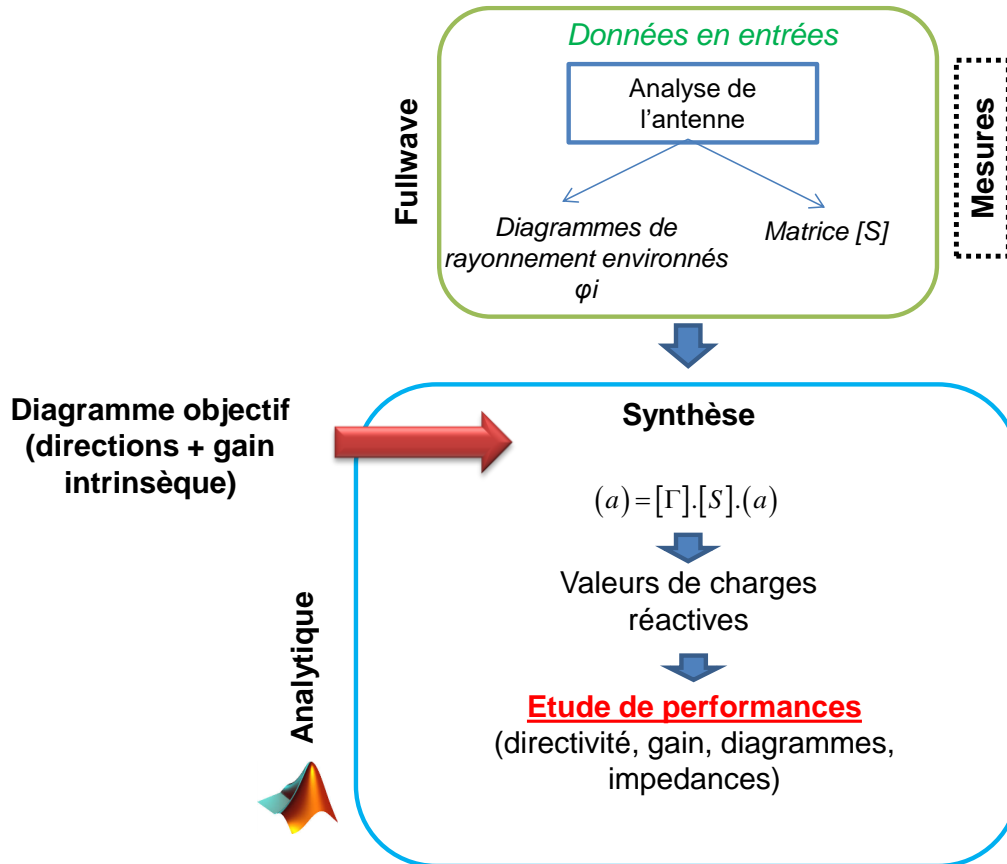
Fullwave

Données en entrées

Analyse de l'antenne

Diagrammes de rayonnement environnés φi

Matrice [S]

Mesures

Diagramme objectif (directions + gain intrinsèque)

Synthèse

$(a)=[\Gamma].[S].(a)$

Valeurs de charges réactives

Etude de performances

(directivité, gain, diagrammes, impedances)

Analytique